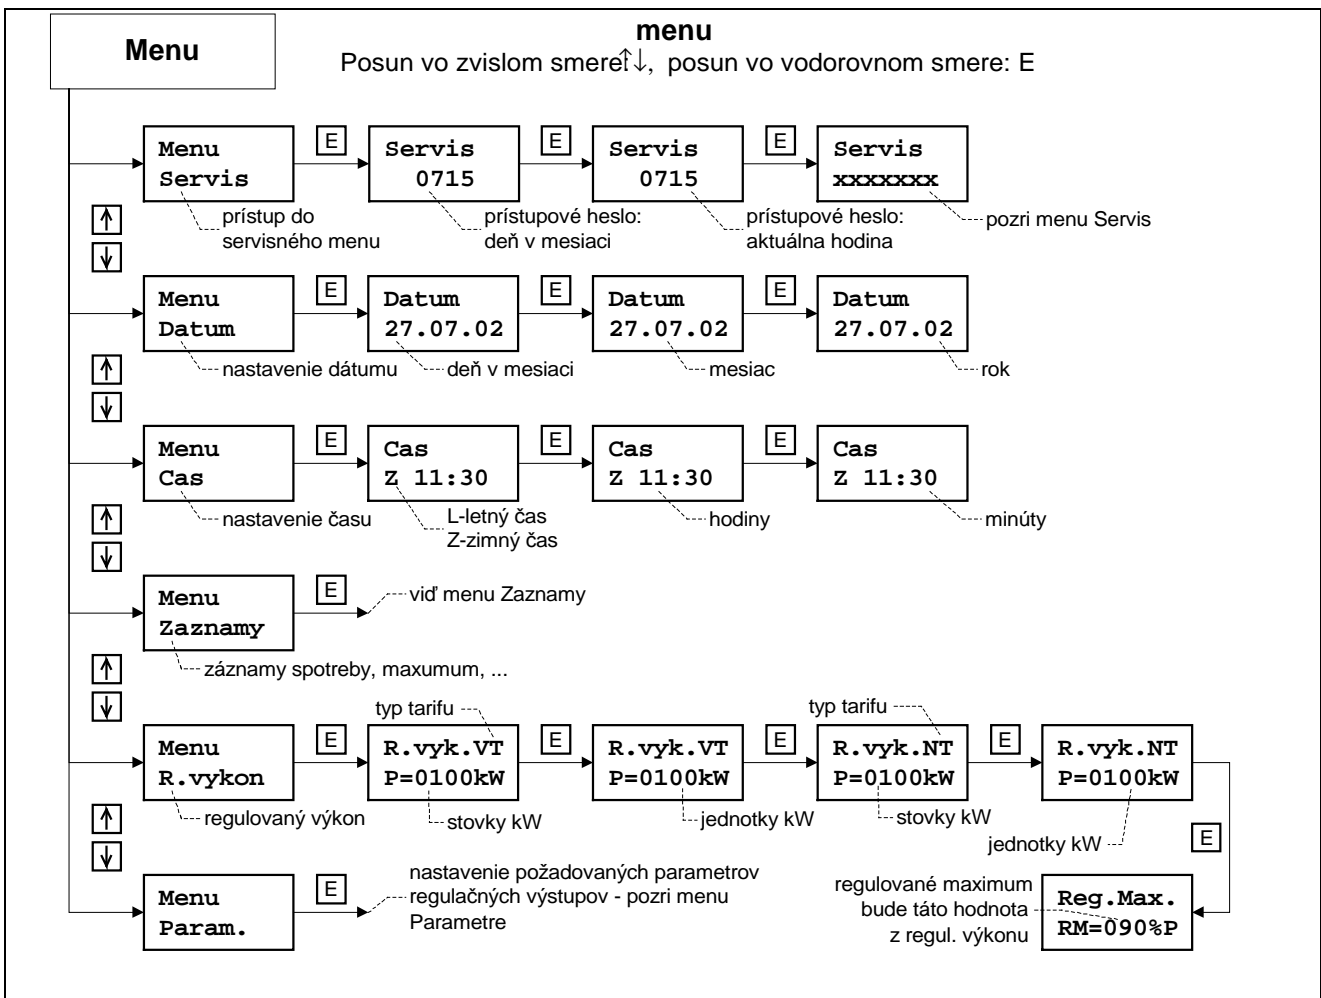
Menu

menu
Posun vo zvislom smere: ↑↓, posun vo vodorovnom smere: E

Menu Servis
E
Servis 0715
E
Servis 0715
E
Servis xxxxxxx
prístup do servisného menu
prístupové heslo: deň v mesiaci
prístupové heslo: aktuálna hodina
pozri menu Servis

↑
↓

Menu Datum
E
Datum 27.07.02
E
Datum 27.07.02
E
Datum 27.07.02
nastavenie dátumu
deň v mesiaci
mesiac
rok

↑
↓

Menu Cas
E
Cas Z 11:30
E
Cas Z 11:30
E
Cas Z 11:30
nastavenie času
L-letný čas Z-zimný čas
hodiny
minúty

↑
↓

Menu Zaznamy
E
viď menu Zaznamy
záznamy spotreby, maxumum, ...

↑
↓

typ tarifu
typ tarifu
Menu R.vykon
E
R.vyk.VT P=0100kW
E
R.vyk.VT P=0100kW
E
R.vyk.NT P=0100kW
E
R.vyk.NT P=0100kW
regulovaný výkon
stovky kW
jednotky kW
stovky kW
jednotky kW
E

↑
↓

Menu Param.
E
nastavenie požadovaných parametrov regulačných výstupov - pozri menu Parametre

regulované maximum bude táto hodnota z regul. výkonu
Reg.Max. RM=090%P